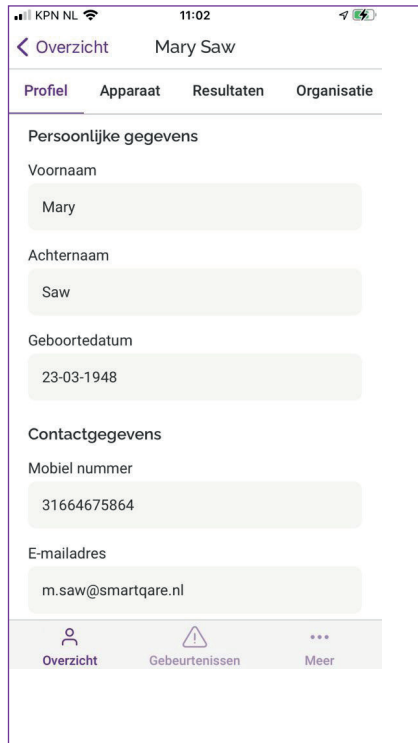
KPN NL 11:02

Overzicht Mary Saw

Profiel Apparaat Resultaten Organisatie

Persoonlijke gegevens

Voornaam

Mary

Achternaam

Saw

Geboortedatum

23-03-1948

Contactgegevens

Mobiel nummer

31664675864

E-mailadres

m.saw@smartqare.nl

Overzicht Gebeurtenissen Meer